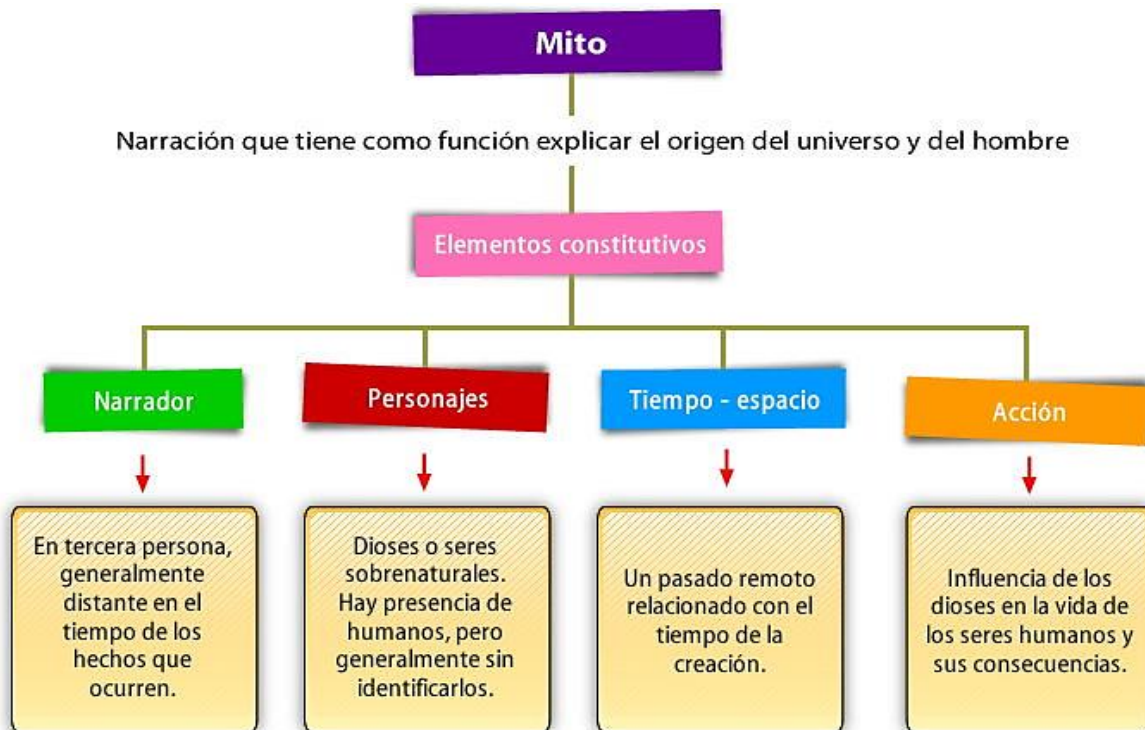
Mito

Narración que tiene como función explicar el origen del universo y del hombre

Elementos constitutivos

Narrador

Personajes

Tiempo - espacio

Acción

En tercera persona, generalmente distante en el tiempo de los hechos que ocurren.

Dioses o seres sobrenaturales. Hay presencia de humanos, pero generalmente sin identificarlos.

Un pasado remoto relacionado con el tiempo de la creación.

Influencia de los dioses en la vida de los seres humanos y sus consecuencias.